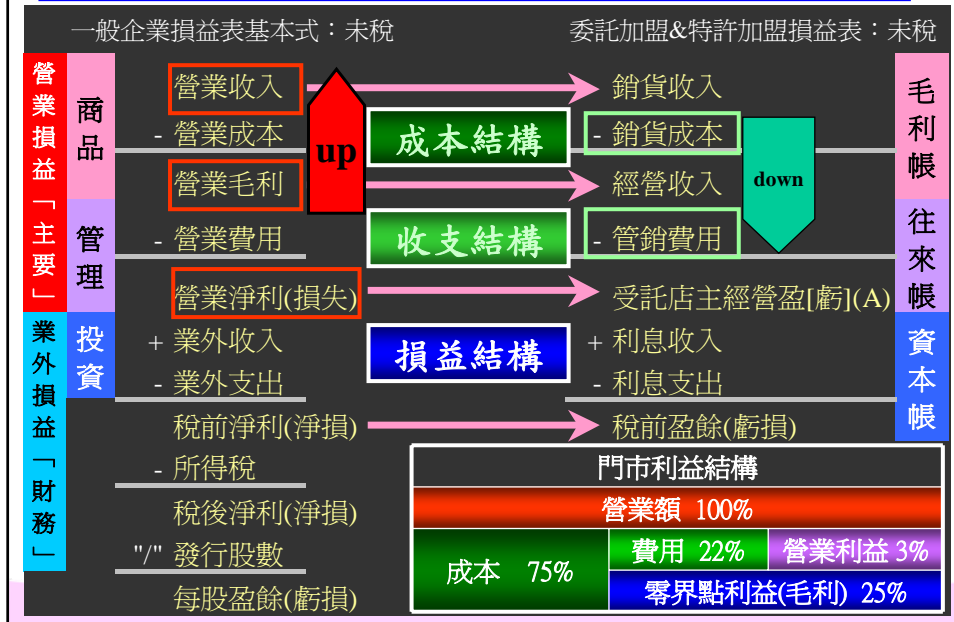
一般企業損益表基本式：未稅

委託加盟&特許加盟損益表：未稅

營業損益「主要」

業外損益「財務」

商品

管理

投資

營業收入

- 營業成本

營業毛利

- 營業費用

營業淨利(損失)

+ 業外收入

- 業外支出

稅前淨利(淨損)

- 所得稅

稅後淨利(淨損)

"/" 發行股數

每股盈餘(虧損)

up

成本結構

收支結構

損益結構

銷貨收入

- 銷貨成本

經營收入

- 管銷費用

受託店主經營盈[虧](A)

+ 利息收入

- 利息支出

稅前盈餘(虧損)

down

毛利帳

往來帳

資本帳

門市利益結構

| 營業額 100% | | |
|---|---|---|
| 成本 75% | 費用 22% | 營業利益 3% |
| | 零界點利益(毛利) 25% | |